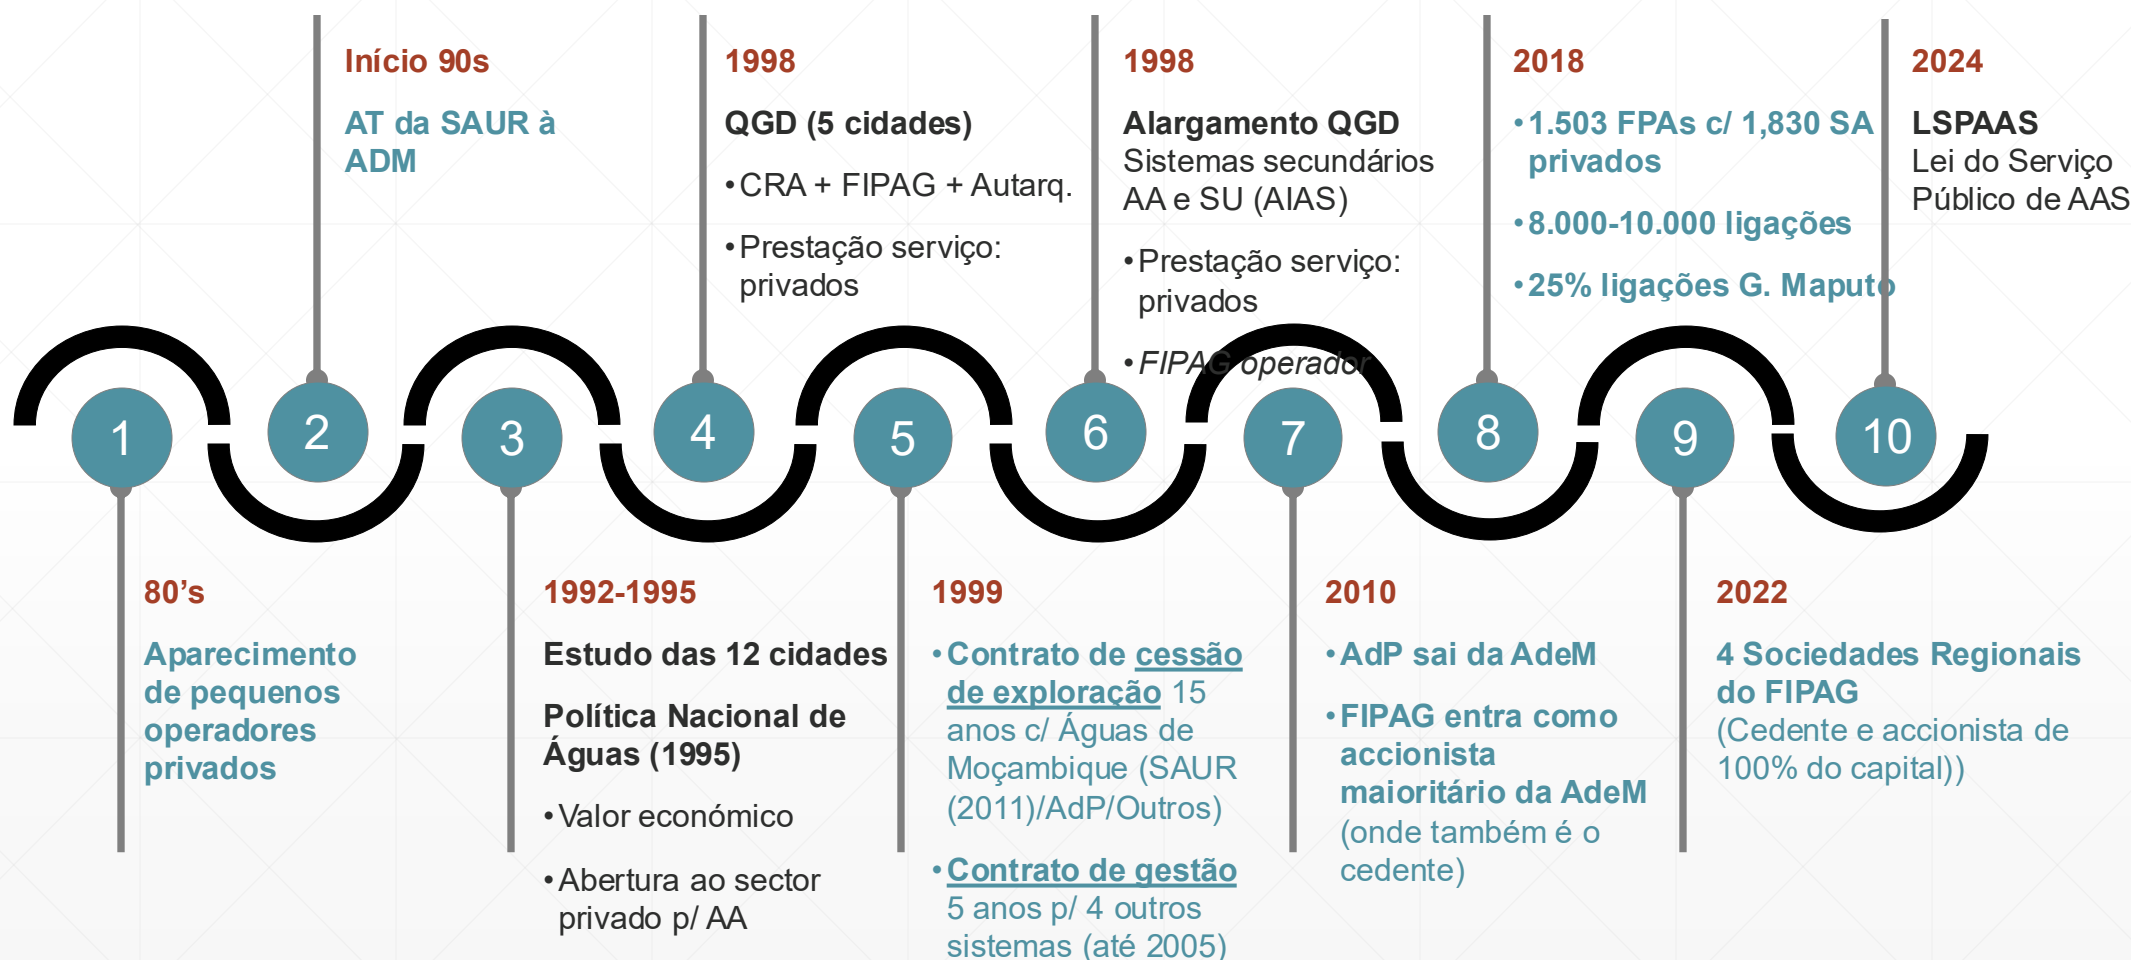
1

80’s

Aparecimento de pequenos operadores privados

2

Início 90s

AT da SAUR à ADM

3

1992-1995

Estudo das 12 cidades

Política Nacional de Águas (1995)

• Valor económico

• Abertura ao sector privado p/ AA

4

1998

QGD (5 cidades)

• CRA + FIPAG + Autarq.

• Prestação serviço: privados

5

1999

• Contrato de cessão de exploração 15 anos c/ Águas de Moçambique (SAUR (2011)/AdP/Outros)

• Contrato de gestão 5 anos p/ 4 outros sistemas (até 2005)

6

1998

Alargamento QGD
Sistemas secundários AA e SU (AIAS)

• Prestação serviço: privados

• FIPAG operador

7

2010

• AdP sai da AdeM

• FIPAG entra como accionista maioritário da AdeM (onde também é o cedente)

8

2018

• 1.503 FPAs c/ 1,830 SA privados

• 8.000-10.000 ligações

• 25% ligações G. Maputo

9

2022

4 Sociedades Regionais do FIPAG (Cedente e accionista de 100% do capital))

10

2024

LSPAAS
Lei do Serviço Público de AAS